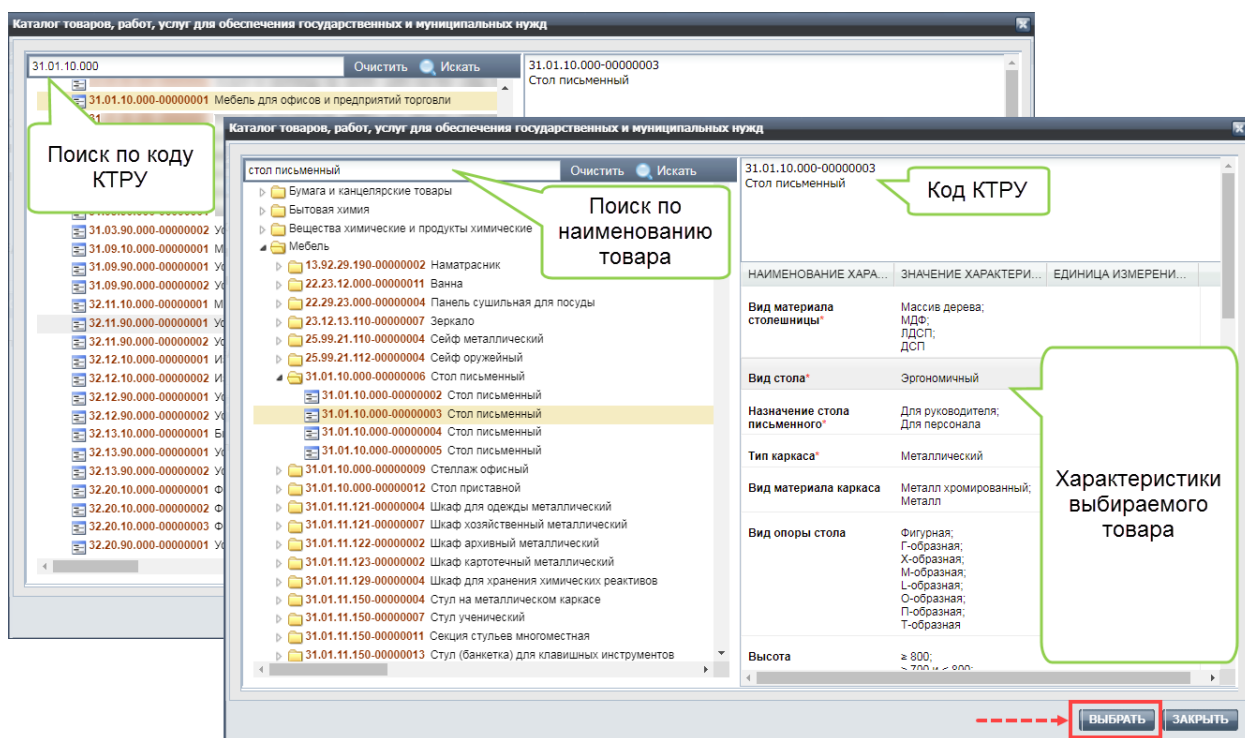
Каталог товаров, работ, услуг для обеспечения государственных и муниципальных нужд

31.01.10.000 Очистить Искать

31.01.10.000-00000001 Мебель для офисов и предприятий торговли

31 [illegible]

Поиск по коду КТРУ

31.03.90.000-00000002 У
31.09.10.000-00000001 М
31.09.90.000-00000001 У
31.09.90.000-00000002 У
32.11.10.000-00000001 М
32.11.90.000-00000001 У
32.11.90.000-00000002 У
32.12.10.000-00000001 И
32.12.10.000-00000002 И
32.12.90.000-00000001 У
32.12.90.000-00000002 У
32.13.10.000-00000001 Б
32.13.90.000-00000001 У
32.13.90.000-00000002 У
32.20.10.000-00000001 Ф
32.20.10.000-00000002 Ф
32.20.10.000-00000003 Ф
32.20.90.000-00000001 У

31.01.10.000-00000003
Стол письменный

Каталог товаров, работ, услуг для обеспечения государственных и муниципальных нужд

стол письменный Очистить Искать

Бумага и канцелярские товары
Бытовая химия
Вещества химические и продукты химические
Мебель
13.92.29.190-00000002 Наматрасник
22.23.12.000-00000011 Ванна
22.29.23.000-00000004 Панель сушильная для посуды
23.12.13.110-00000007 Зеркало
25.99.21.110-00000004 Сейф металлический
25.99.21.112-00000004 Сейф оружейный
31.01.10.000-00000006 Стол письменный
31.01.10.000-00000002 Стол письменный
31.01.10.000-00000003 Стол письменный
31.01.10.000-00000004 Стол письменный
31.01.10.000-00000005 Стол письменный
31.01.10.000-00000009 Стеллаж офисный
31.01.10.000-00000012 Стол приставной
31.01.11.121-00000004 Шкаф для одежды металлический
31.01.11.121-00000007 Шкаф хозяйственный металлический
31.01.11.122-00000002 Шкаф архивный металлический
31.01.11.123-00000002 Шкаф картотечный металлический
31.01.11.129-00000004 Шкаф для хранения химических реактивов
31.01.11.150-00000004 Стул на металлическом каркасе
31.01.11.150-00000007 Стул ученический
31.01.11.150-00000011 Секция стульев многоместная
31.01.11.150-00000013 Стул (банкетка) для клавишных инструментов

Поиск по наименованию товара

31.01.10.000-00000003
Стол письменный

Код КТРУ

| НАИМЕНОВАНИЕ ХАРА... | ЗНАЧЕНИЕ ХАРАКТЕРИ... | ЕДИНИЦА ИЗМЕРЕНИ... |
|---|---|---|
| Вид материала столешницы* | Массив дерева; МДФ; ЛДСП; ДСП | |
| Вид стола* | Эргономичный | |
| Назначение стола письменного* | Для руководителя; Для персонала | |
| Тип каркаса* | Металлический | |
| Вид материала каркаса | Металл хромированный; Металл | |
| Вид опоры стола | Фигурная; Г-образная; Х-образная; М-образная; L-образная; О-образная; П-образная; Т-образная | |
| Высота | ≥ 800; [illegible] | |

Характеристики выбираемого товара

ВЫБРАТЬ ЗАКРЫТЬ